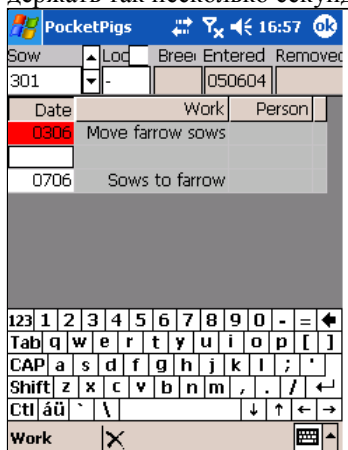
держать так несколько секунд

PocketPigs 16:57 ok

Sow Loc Bree Entered Removed

301 - 050604

| Date | Work | Person |
|---|---|---|
| 0306 | Move farrow sows | |
| | | |
| 0706 | Sows to farrow | |

123 1 2 3 4 5 6 7 8 9 0 - = ←
Tab q w e r t y u i o p [ ]
CAP a s d f g h j k l ; '
Shift z x c v b n m , . / ↵
Ctl áü ` \ ↓ ↑ ← →

Work